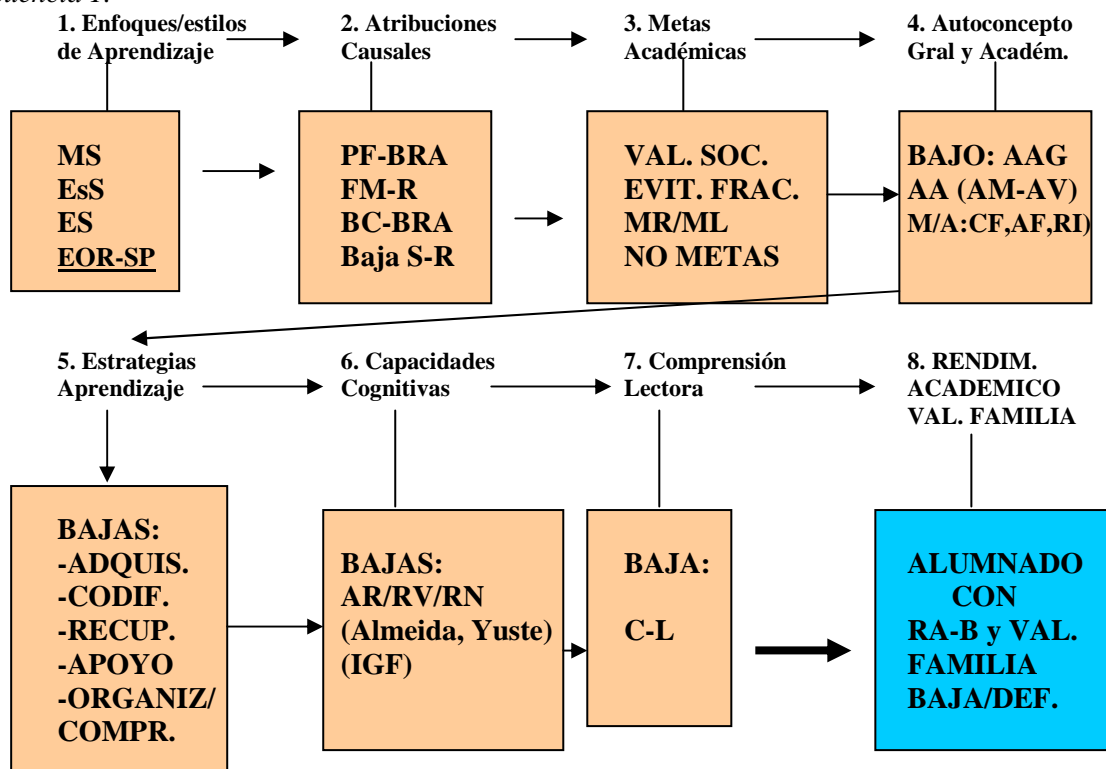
1. Enfoques/estilos de Aprendizaje

2. Atribuciones Causales

3. Metas Académicas

4. Autoconcepto Gral y Académ.

MS
EsS
ES
EOR-SP

PF-BRA
FM-R
BC-BRA
Baja S-R

VAL. SOC.
EVIT. FRAC.
MR/ML
NO METAS

BAJO: AAG
AA (AM-AV)
M/A:CF,AF,RI)

5. Estrategias Aprendizaje

6. Capacidades Cognitivas

7. Comprensión Lectora

8. RENDIM. ACADEMICO VAL. FAMILIA

BAJAS:
-ADQUIS.
-CODIF.
-RECUP.
-APOYO
-ORGANIZ/COMPR.

BAJAS:
AR/RV/RN
(Almeida, Yuste)
(IGF)

BAJA:
C-L

ALUMNADO CON RA-B y VAL. FAMILIA BAJA/DEF.